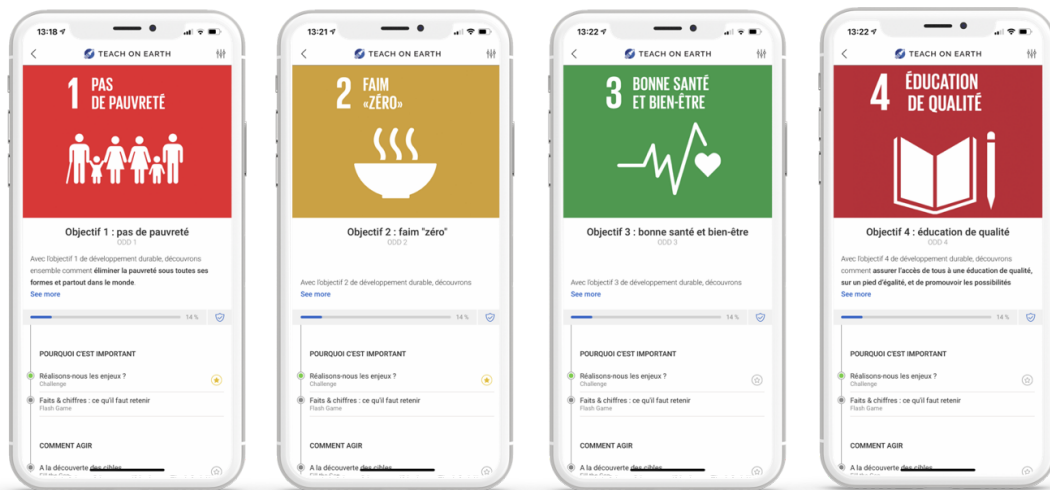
13:18

TEACH ON EARTH

1 PAS DE PAUVRETÉ

Objectif 1 : pas de pauvreté
ODD 1

Avec l'objectif 1 de développement durable, découvrons ensemble comment éliminer la pauvreté sous toutes ses formes et partout dans le monde.

See more

14 %

POURQUOI C'EST IMPORTANT

Réalisons-nous les enjeux ?
Challenge

Faits & chiffres : ce qu'il faut retenir
Flash Game

COMMENT AGIR

A la découverte des cibles

13:21

TEACH ON EARTH

2 FAIM «ZÉRO»

Objectif 2 : faim "zéro"
ODD 2

Avec l'objectif 2 de développement durable, découvrons

See more

14 %

POURQUOI C'EST IMPORTANT

Réalisons-nous les enjeux ?
Challenge

Faits & chiffres : ce qu'il faut retenir
Flash Game

COMMENT AGIR

A la découverte des cibles

13:22

TEACH ON EARTH

3 BONNE SANTÉ ET BIEN-ÊTRE

Objectif 3 : bonne santé et bien-être
ODD 3

Avec l'objectif 3 de développement durable, découvrons

See more

14 %

POURQUOI C'EST IMPORTANT

Réalisons-nous les enjeux ?
Challenge

Faits & chiffres : ce qu'il faut retenir
Flash Game

COMMENT AGIR

A la découverte des cibles

13:22

TEACH ON EARTH

4 ÉDUCATION DE QUALITÉ

Objectif 4 : éducation de qualité
ODD 4

Avec l'objectif 4 de développement durable, découvrons comment assurer l'accès de tous à une éducation de qualité, sur un pied d'égalité, et de promouvoir les possibilités

See more

14 %

POURQUOI C'EST IMPORTANT

Réalisons-nous les enjeux ?
Challenge

Faits & chiffres : ce qu'il faut retenir
Flash Game

COMMENT AGIR

A la découverte des cibles